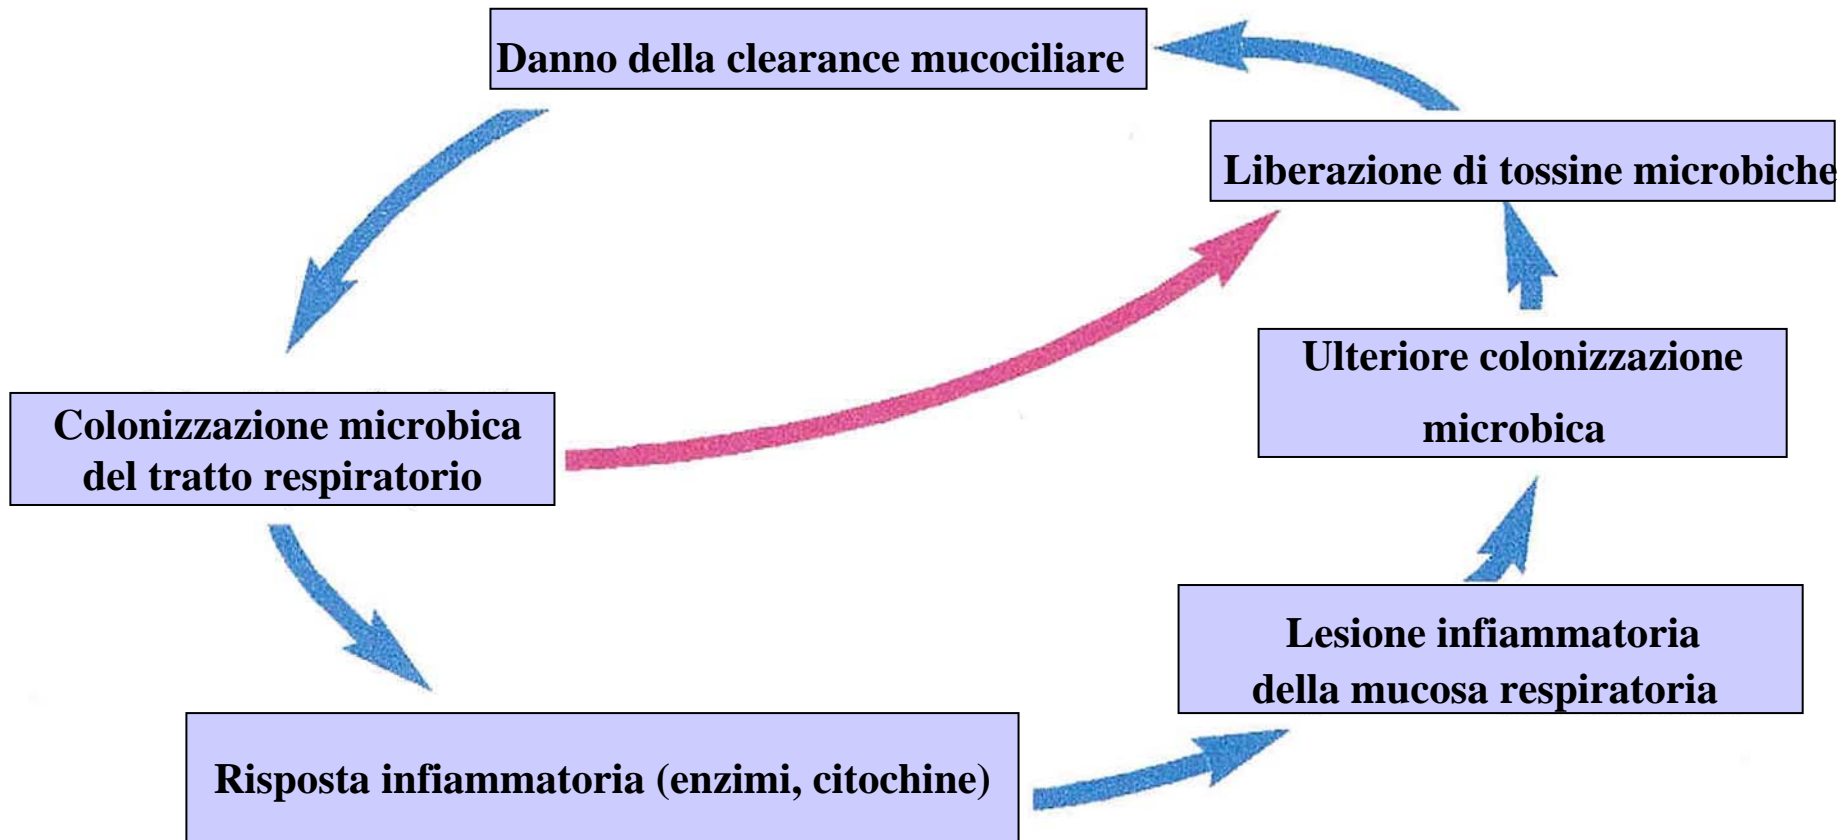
Danno della clearance mucociliare

Liberazione di tossine microbiche

Ulteriore colonizzazione microbica

Colonizzazione microbica del tratto respiratorio

Lesione infiammatoria della mucosa respiratoria

Risposta infiammatoria (enzimi, citochine)